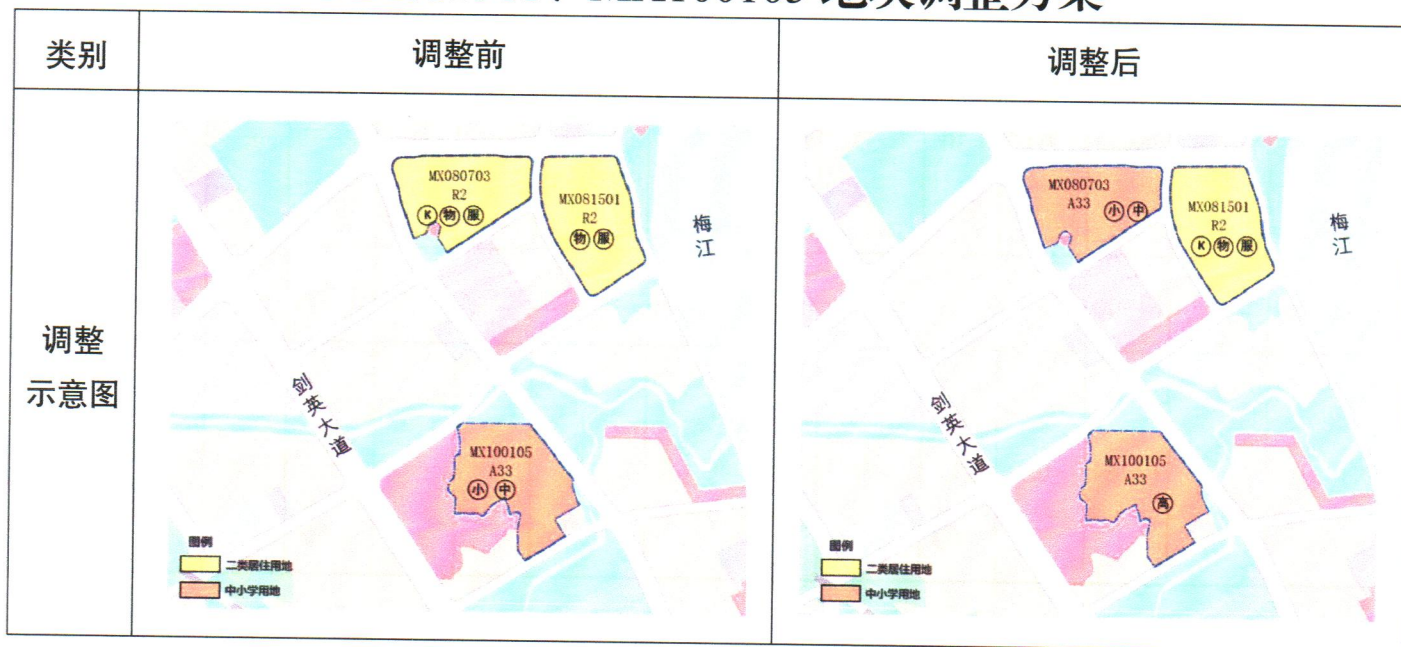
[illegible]100105 地块调整方案

| 类别 | 调整前 | 调整后 |
|---|---|---|
| 调整示意图 | MX080703 R2 K 物 服<br>MX081501 R2 物 服<br>梅江<br>剑英大道<br>MX100105 A33 小 中<br>图例<br>二类居住用地<br>中小学用地 | MX080703 A33 小 中<br>MX081501 R2 K 物 服<br>梅江<br>剑英大道<br>MX100105 A33 高<br>图例<br>二类居住用地<br>中小学用地 |